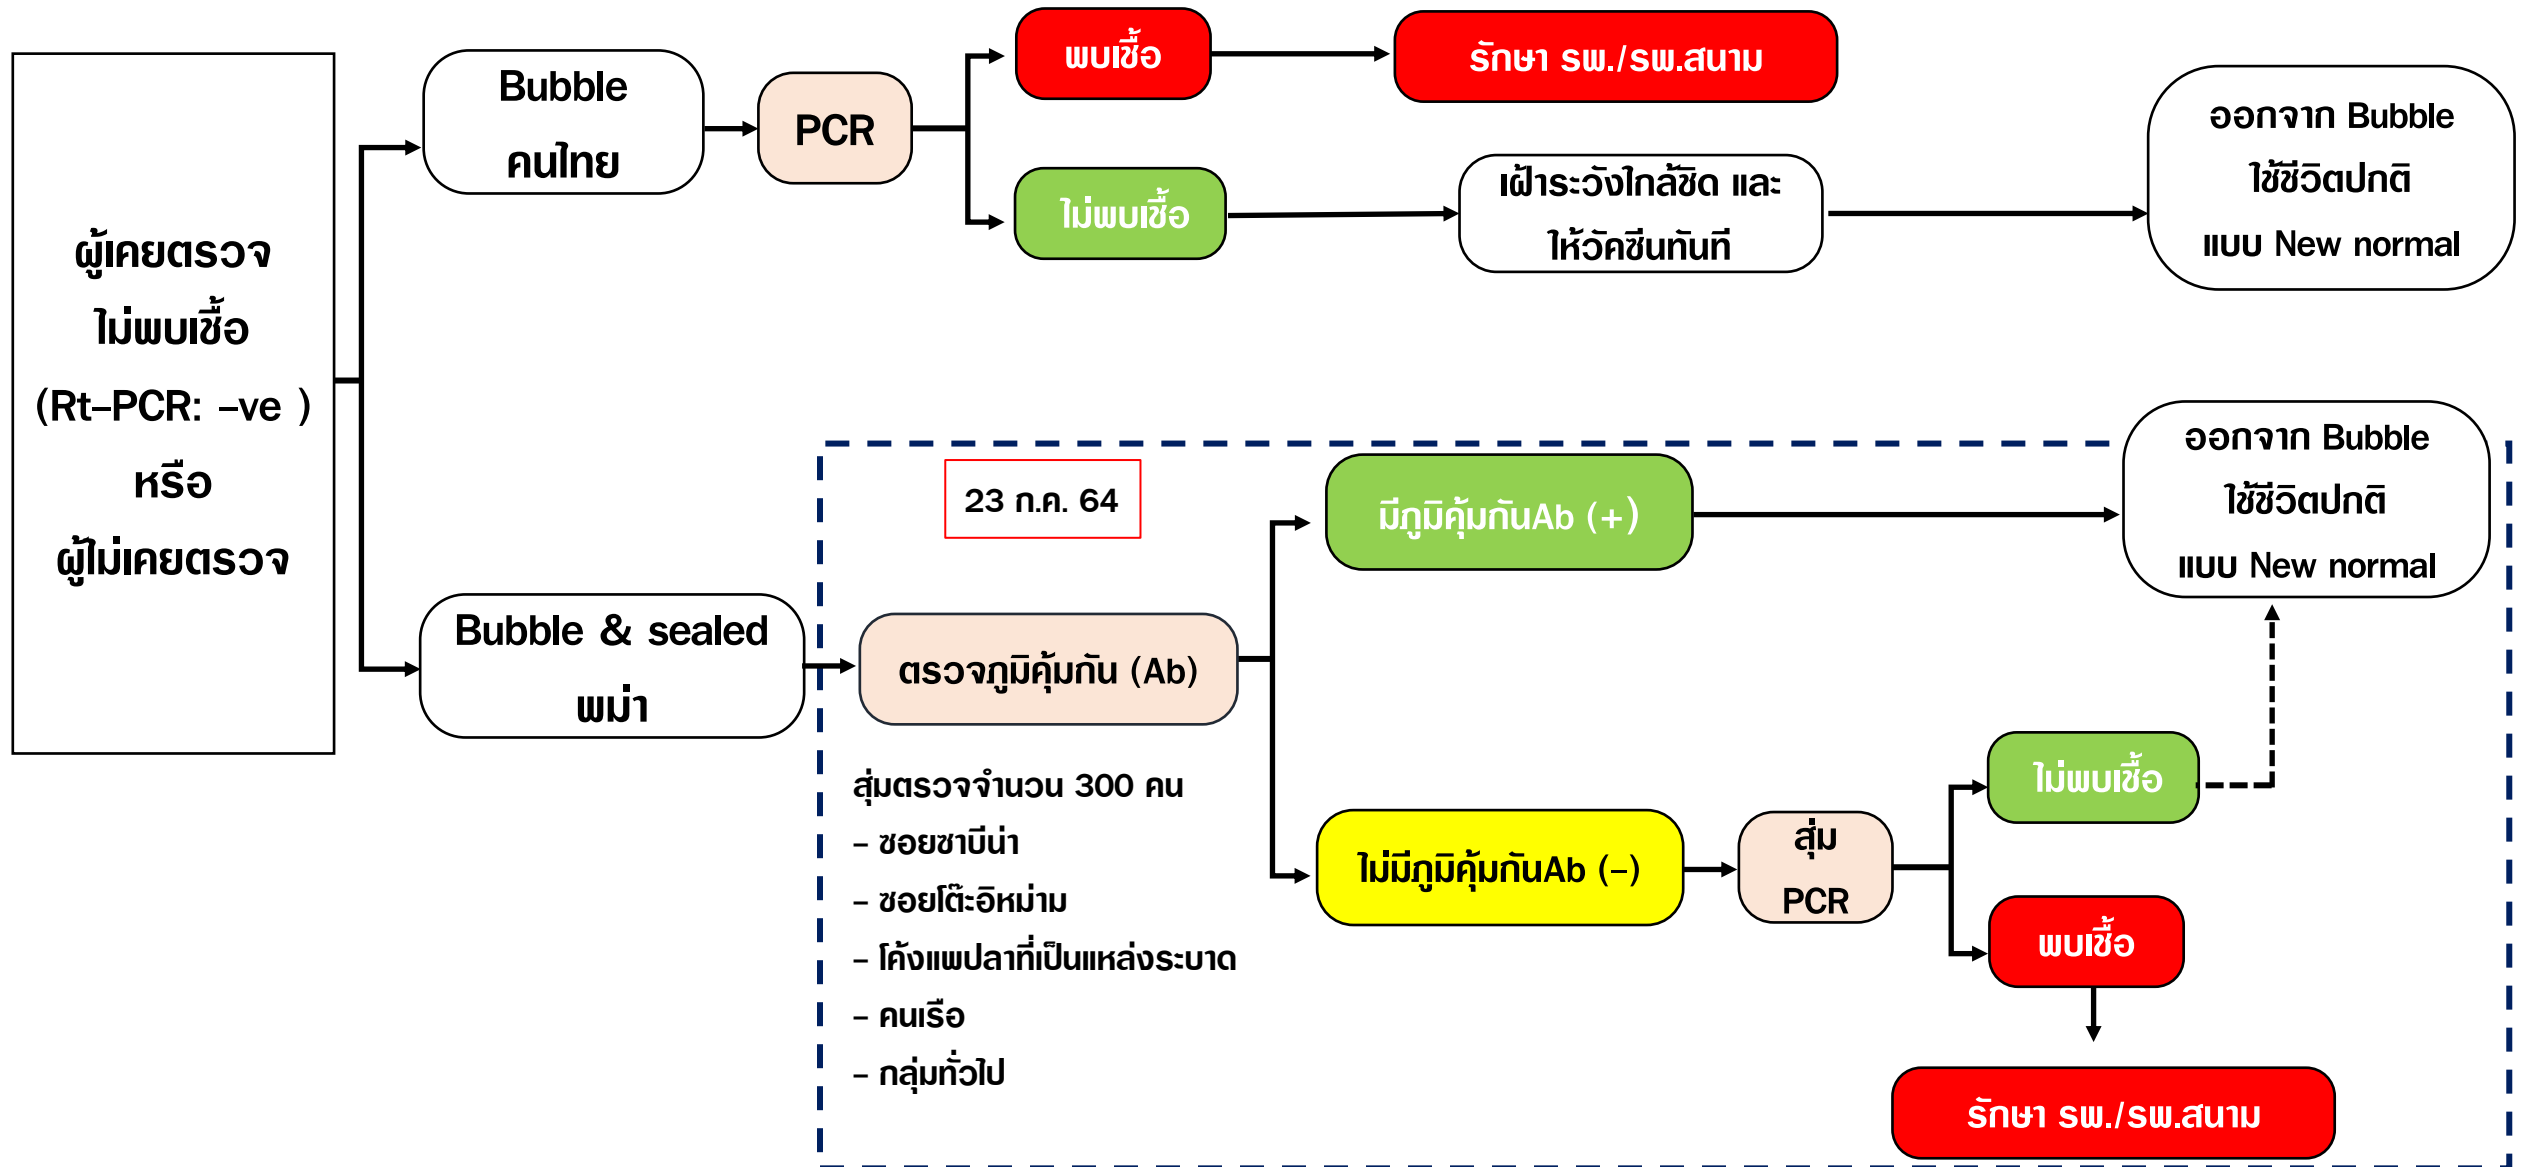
ผู้เคยตรวจ
ไม่พบเชื้อ
(Rt-PCR: -ve )
หรือ
ผู้ไม่เคยตรวจ

Bubble
คนไทย

PCR

พบเชื้อ

รักษา รพ./รพ.สนาม

ไม่พบเชื้อ

เฝ้าระวังใกล้ชิด และ
ให้วัคซีนทันที

ออกจาก Bubble
ใช้ชีวิตปกติ
แบบ New normal

Bubble & sealed
พม่า

23 ก.ค. 64

ตรวจภูมิคุ้มกัน (Ab)

สุ่มตรวจจำนวน 300 คน
- ซอยซาบีน่า
- ซอยโต๊ะอิหม่าม
- โค้งแพปลาที่เป็นแหล่งระบาด
- คนเรือ
- กลุ่มทั่วไป

มีภูมิคุ้มกันAb (+)

ออกจาก Bubble
ใช้ชีวิตปกติ
แบบ New normal

ไม่มีภูมิคุ้มกันAb (-)

สุ่ม
PCR

ไม่พบเชื้อ

พบเชื้อ

รักษา รพ./รพ.สนาม